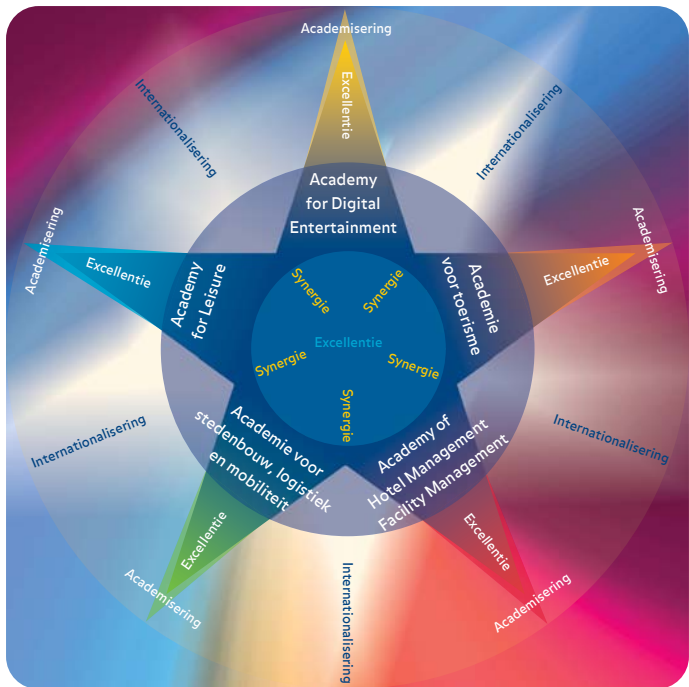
Academisering

Excellentie

Internationalisering

Internationalisering

Academy for Digital Entertainment

Academisering

Academisering

Excellentie

Excellentie

Academy for Leisure

Academie voor toerisme

Synergie

Synergie

Excellentie

Synergie

Synergie

Synergie

Internationalisering

Internationalisering

Academie voor stedenbouw, logistiek en mobiliteit

Academy of Hotel Management Facility Management

Excellentie

Excellentie

Academisering

Academisering

Internationalisering